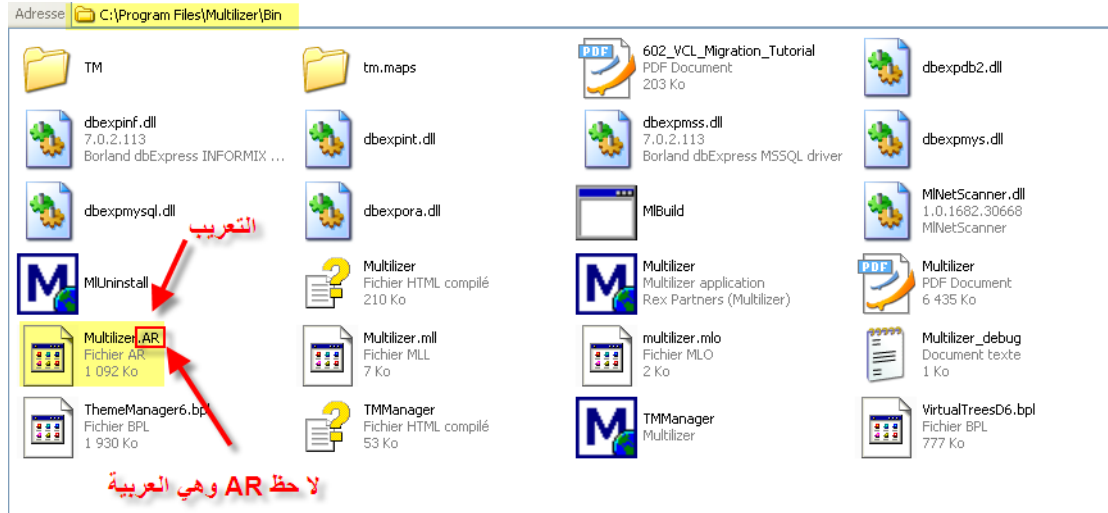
Adresse C:\Program Files\Multilizer\Bin

TM

tm.maps

602_VCL_Migration_Tutorial
PDF Document
203 Ko

dbexpdb2.dll

dbexpinf.dll
7.0.2.113
Borland dbExpress INFORMIX ...

dbexpint.dll

dbexpmss.dll
7.0.2.113
Borland dbExpress MSSQL driver

dbexpmys.dll

dbexpmysql.dll

dbexpora.dll

MlBuild

MlNetScanner.dll
1.0.1682.30668
MlNetScanner

التعريب

MlUninstall

Multilizer
Fichier HTML compilé
210 Ko

Multilizer
Multilizer application
Rex Partners (Multilizer)

Multilizer
PDF Document
6 435 Ko

Multilizer.AR
Fichier AR
1 092 Ko

Multilizer.mll
Fichier MLL
7 Ko

multilizer.mlo
Fichier MLO
2 Ko

Multilizer_debug
Document texte
1 Ko

ThemeManager6.bpl
Fichier BPL
1 930 Ko

TMManager
Fichier HTML compilé
53 Ko

TMManager
Multilizer

VirtualTreesD6.bpl
Fichier BPL
777 Ko

لا حظ AR وهي العربية